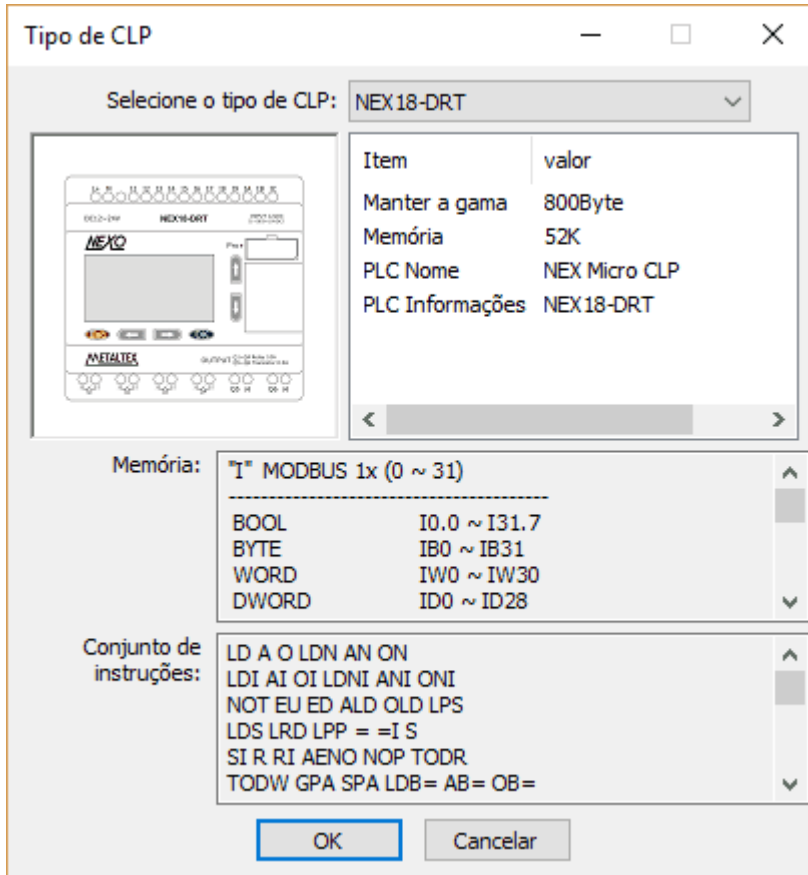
Tipo de CLP

Selecione o tipo de CLP: NEX18-DRT

NEX18-DRT
NEXO
METALTEX

| Item | valor |
|---|---|
| Manter a gama | 800Byte |
| Memória | 52K |
| PLC Nome | NEX Micro CLP |
| PLC Informações | NEX18-DRT |

Memória:
"I" MODBUS 1x (0 ~ 31)
----------------------------------------
| | |
|---|---|
| BOOL | I0.0 ~ I31.7 |
| BYTE | IB0 ~ IB31 |
| WORD | IW0 ~ IW30 |
| DWORD | ID0 ~ ID28 |

Conjunto de instruções:
LD A O LDN AN ON
LDI AI OI LDNI ANI ONI
NOT EU ED ALD OLD LPS
LDS LRD LPP = =I S
SI R RI AENO NOP TODR
TODW GPA SPA LDB= AB= OB=

OK Cancelar